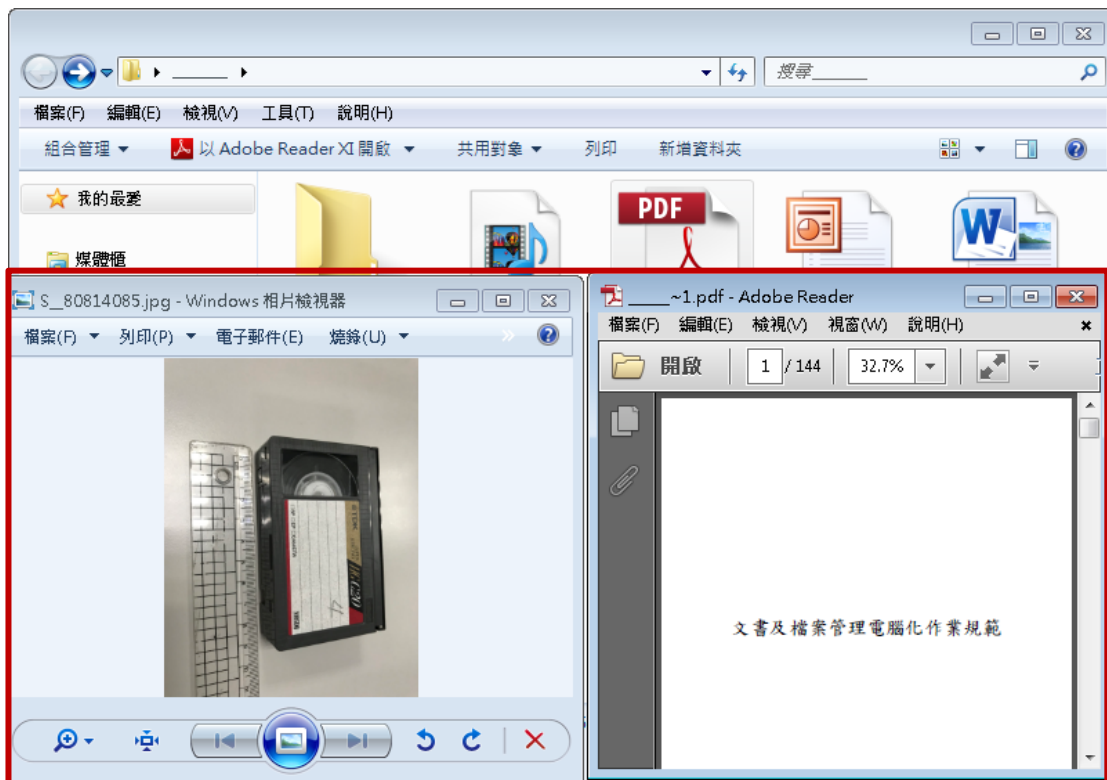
▸ ______ ▸
搜尋______
檔案(F) 編輯(E) 檢視(V) 工具(T) 說明(H)
組合管理 ▾ 以 Adobe Reader XI 開啟 ▾ 共用對象 ▾ 列印 新增資料夾
我的最愛
媒體櫃
PDF

S__80814085.jpg - Windows 相片檢視器
檔案(F) ▾ 列印(P) ▾ 電子郵件(E) 燒錄(U) ▾

_____~1.pdf - Adobe Reader
檔案(F) 編輯(E) 檢視(V) 視窗(W) 說明(H)
開啟 1 / 144 32.7%
文書及檔案管理電腦化作業規範